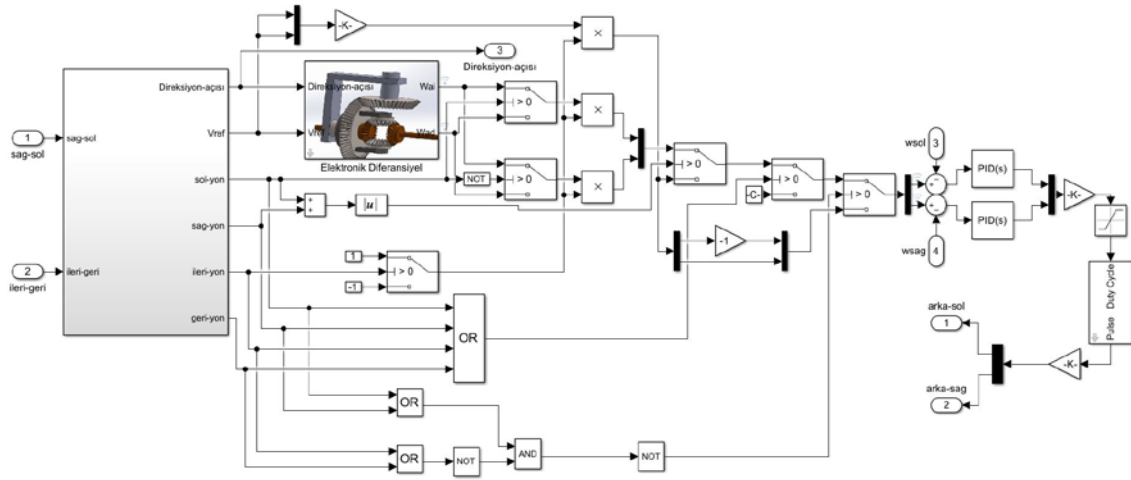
-K-

3
Direksiyon-açısı

1
sag-sol

sag-sol

Direksiyon-açısı

Vref

sol-yon

sag-yon

2
ileri-geri

ileri-geri

ileri-yon

geri-yon

Direksiyon-açısı
Wal
Vref
Wad
Elektronik Diferansiyel

> 0

> 0

NOT

×

×

×

> 0

> 0

> 0

-C-

+
+

|u|

-1

1

> 0

-1

OR

OR

OR

NOT

AND

NOT

wsol
3

wsag
4

PID(s)

PID(s)

-K-

Duty Cycle
Pulse

arka-sol
1

arka-sag
2

-K-